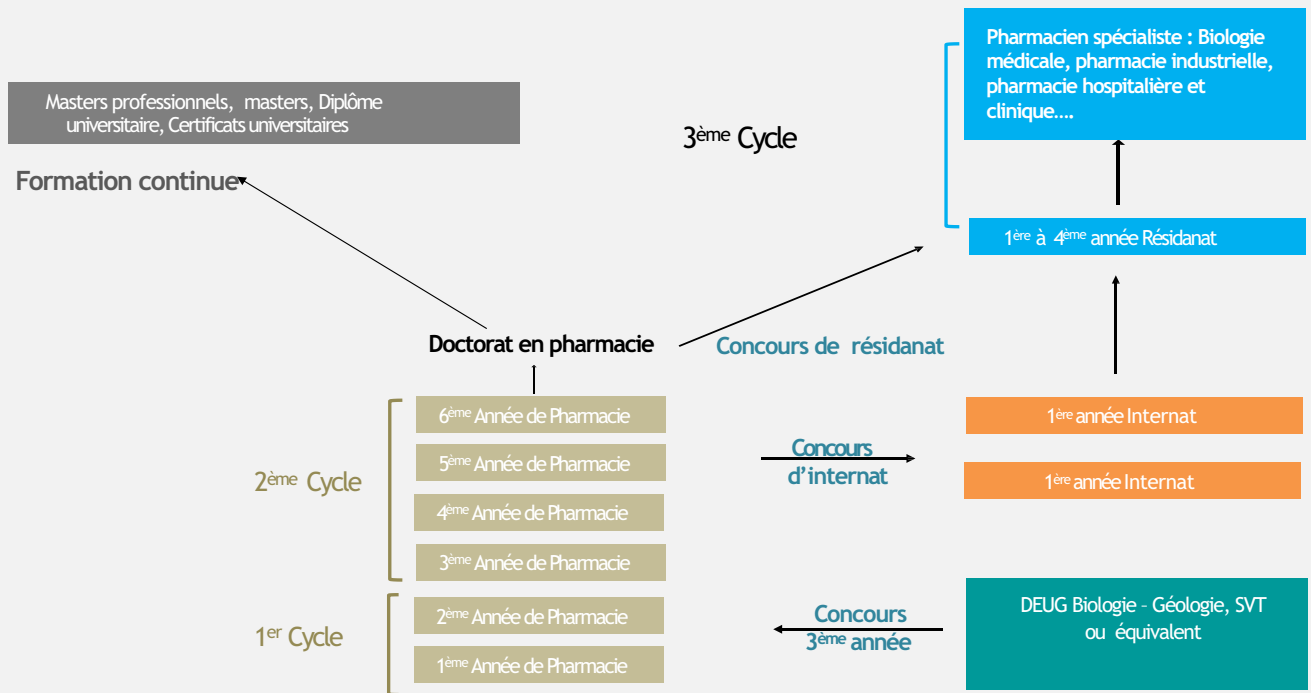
Masters professionnels, masters, Diplôme universitaire, Certificats universitaires

Formation continue

3ème Cycle

Pharmacien spécialiste : Biologie médicale, pharmacie industrielle, pharmacie hospitalière et clinique….

1ère à 4ème année Résidanat

Doctorat en pharmacie

Concours de résidanat

2ème Cycle

6ème Année de Pharmacie

5ème Année de Pharmacie

4ème Année de Pharmacie

3ème Année de Pharmacie

Concours d'internat

1ère année Internat

1ère année Internat

1er Cycle

2ème Année de Pharmacie

1ème Année de Pharmacie

Concours 3ème année

DEUG Biologie - Géologie, SVT ou équivalent